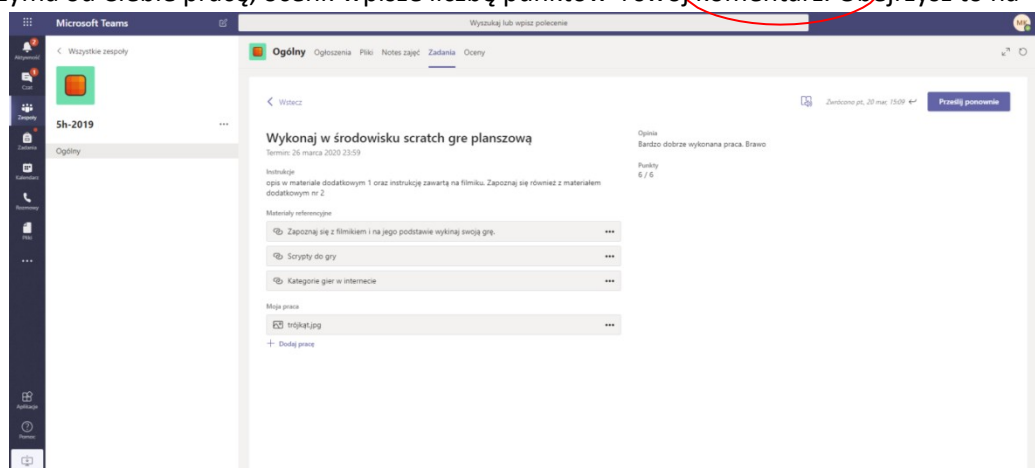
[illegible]zyma od ciebie pracę, oceni i wpisze liczbę punktów i twój komentarz. Obejrzyjcie to na

Microsoft Teams

Wyszukaj lub wpisz polecenie

Aktywność
Czat
Zespoły
Zadania
Kalendarz
Rozmowy
Pliki
...
Aplikacje
Pomoc

< Wszystkie zespoły

5h-2019 ...

Ogólny

Ogólny Ogłoszenia Pliki Notes zajęć Zadania Oceny

< Wstecz

Zwrócono pt., 20 mar, 15:09 ↩ Prześlij ponownie

Wykonaj w środowisku scratch gre planszową
Termin: 26 marca 2020 23:59

Instrukcje
opis w materiale dodatkowym 1 oraz instrukcję zawartą na filmiku. Zapoznaj się również z materiałem dodatkowym nr 2.

Materiały referencyjne

Zapoznaj się z filmikiem i na jego podstawie wykinaj swoją grę. ...

Scrypty do gry ...

Kategorie gier w internecie ...

Moja praca

trójkąt.jpg ...

+ Dodaj pracę

Opinia
Bardzo dobrze wykonana praca. Brawo

Punkty
6 / 6